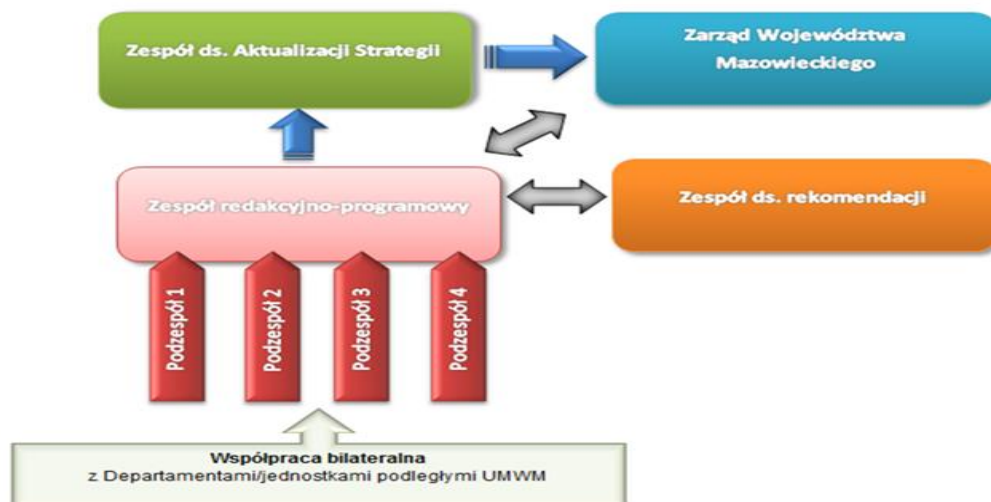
Zespół ds. Aktualizacji Strategii

Zarząd Województwa Mazowieckiego

Zespół redakcyjno-programowy

Zespół ds. rekomendacji

Podzespół 1

Podzespół 2

Podzespół 3

Podzespół 4

Współpraca bilateralna
z Departamentami/jednostkami podległymi UMWM